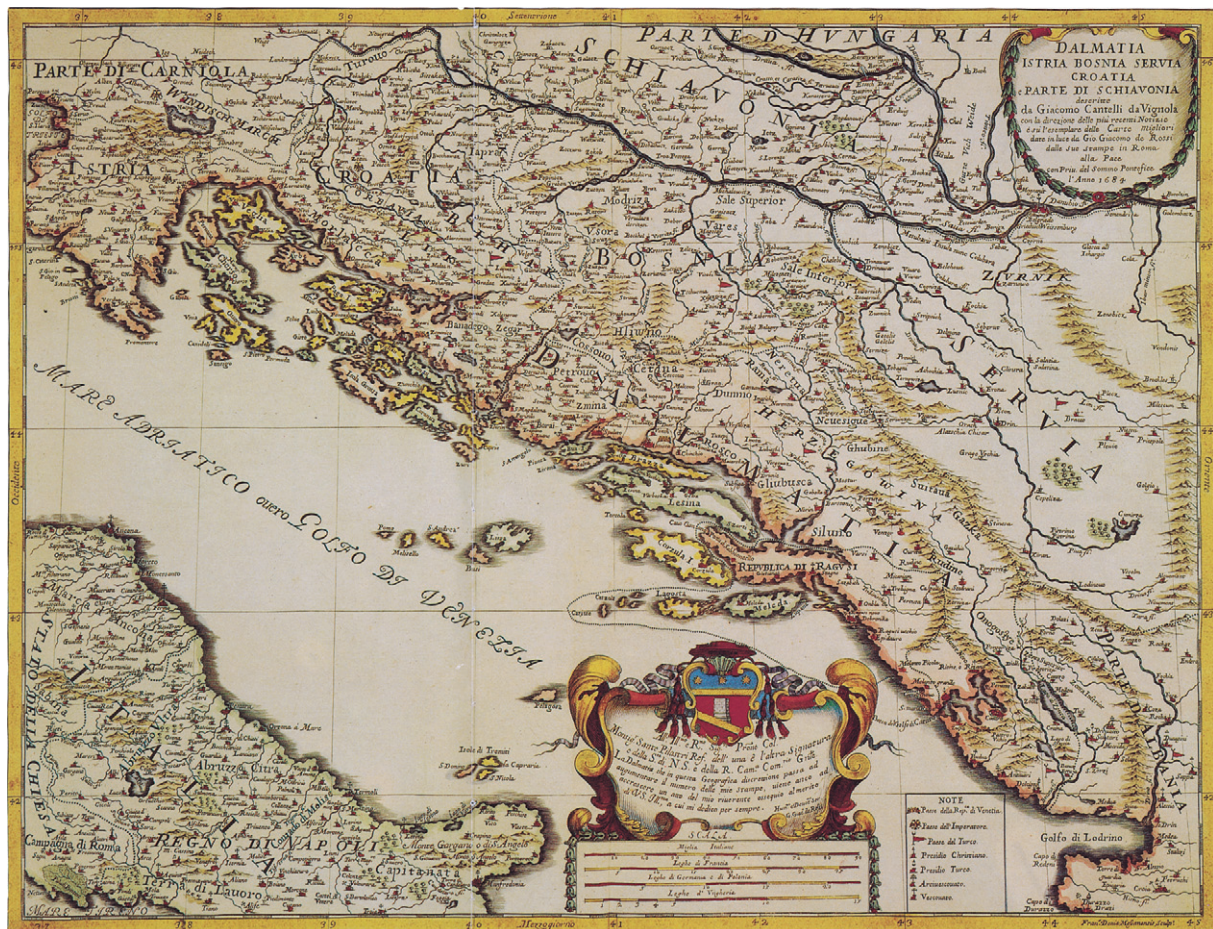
DALMATIA
ISTRIA BOSNIA SERVIA
CROATIA
e PARTE DI SCHIAVONIA
descritte
da Giacomo Cantelli da Vignola
con la direzione delle più recenti Notizie
e su l'esemplare delle Carte Migliori
date in luce da Gio. Giacomo de Rossi
dalle sue stampe in Roma
alla Pace
con Priu. del Sommo Pontefice
l'Anno 1684

Settentrione

Mezzogiorno

Occidente

Oriente

PARTE D'HUNGARIA

SCHIAVONIA

PARTE DI CARNIOLA

WENDISCH MARCK

ISTRIA

CROATIA

BOSNIA

SERVIA

ZURNIK

DALMATIA

HERZEGOWINA

REPUBLICA DI RAGUSI

MARE ADRIATICO overo GOLFO DI VENEZIA

STATO DELLA CHIESA

ITALIA

REGNO DI NAPOLI

Abruzzo Citra

Abruzzo Ultra

Campagna di Roma

Terra di Lauoro

Capitanata

Monte Gargano o S. Angelo

Sale Superior

Sale Inferior

Modriza

Vsora

Hliwno

Cerina

Dumno

Glubusca

Siluno

Neuesigue

Lesina

Brazza

Curzola

Lagosta

Meleda

Isole di Tremiti

Golfo di Lodrino

Pelagosa

All'Ill.mo e R.mo Sig.r Prone Col.
Monsig.re Santo Pilastri Ref.re dell' una e l'altra Signatura
di N.S. e della R. Cam.ra Com.rio Gnale
La Dalmatia in questa Geografica descrizione passa ad
augmentare il numero delle mie stampe, viene altresì ad
accrescere un atto del mio riuerente ossequio al merito
di V.S. Ill.ma, a cui mi dedico per sempre. Hum.mo Devot.mo Ser.re
Gio. Giacomo de Rossi

SCALA
Miglia Italiane
Leghe di Francia
Leghe di Germania e di Polonia
Leghe di Ungheria

NOTE
Terre della Rep.ca di Venetia
Terre dell'Imperatore
Terre del Turco
Presidio Christiano
Presidio Turco
Arciuescouato
Vescouato

Franc. Donia Hafenmanis Sculp.

37 38 39 40 41 42 43 44 45

42 43 44 45 46